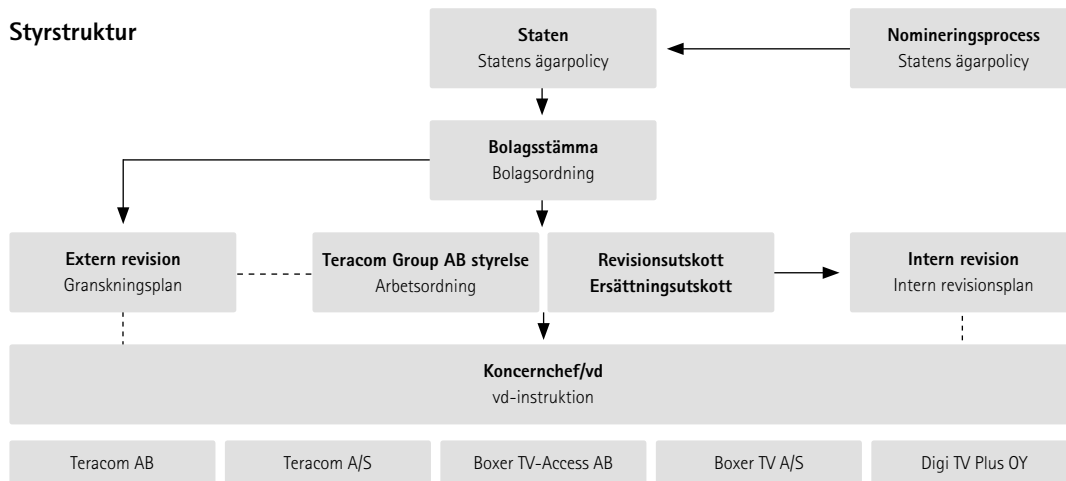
Styrstruktur

Staten
Statens ägarpolicy

Nomineringsprocess
Statens ägarpolicy

Bolagsstämma
Bolagsordning

Extern revision
Granskningsplan

Teracom Group AB styrelse
Arbetsordning

Revisionsutskott
Ersättningsutskott

Intern revision
Intern revisionsplan

Koncernchef/vd
vd-instruktion

Teracom AB

Teracom A/S

Boxer TV-Access AB

Boxer TV A/S

Digi TV Plus OY